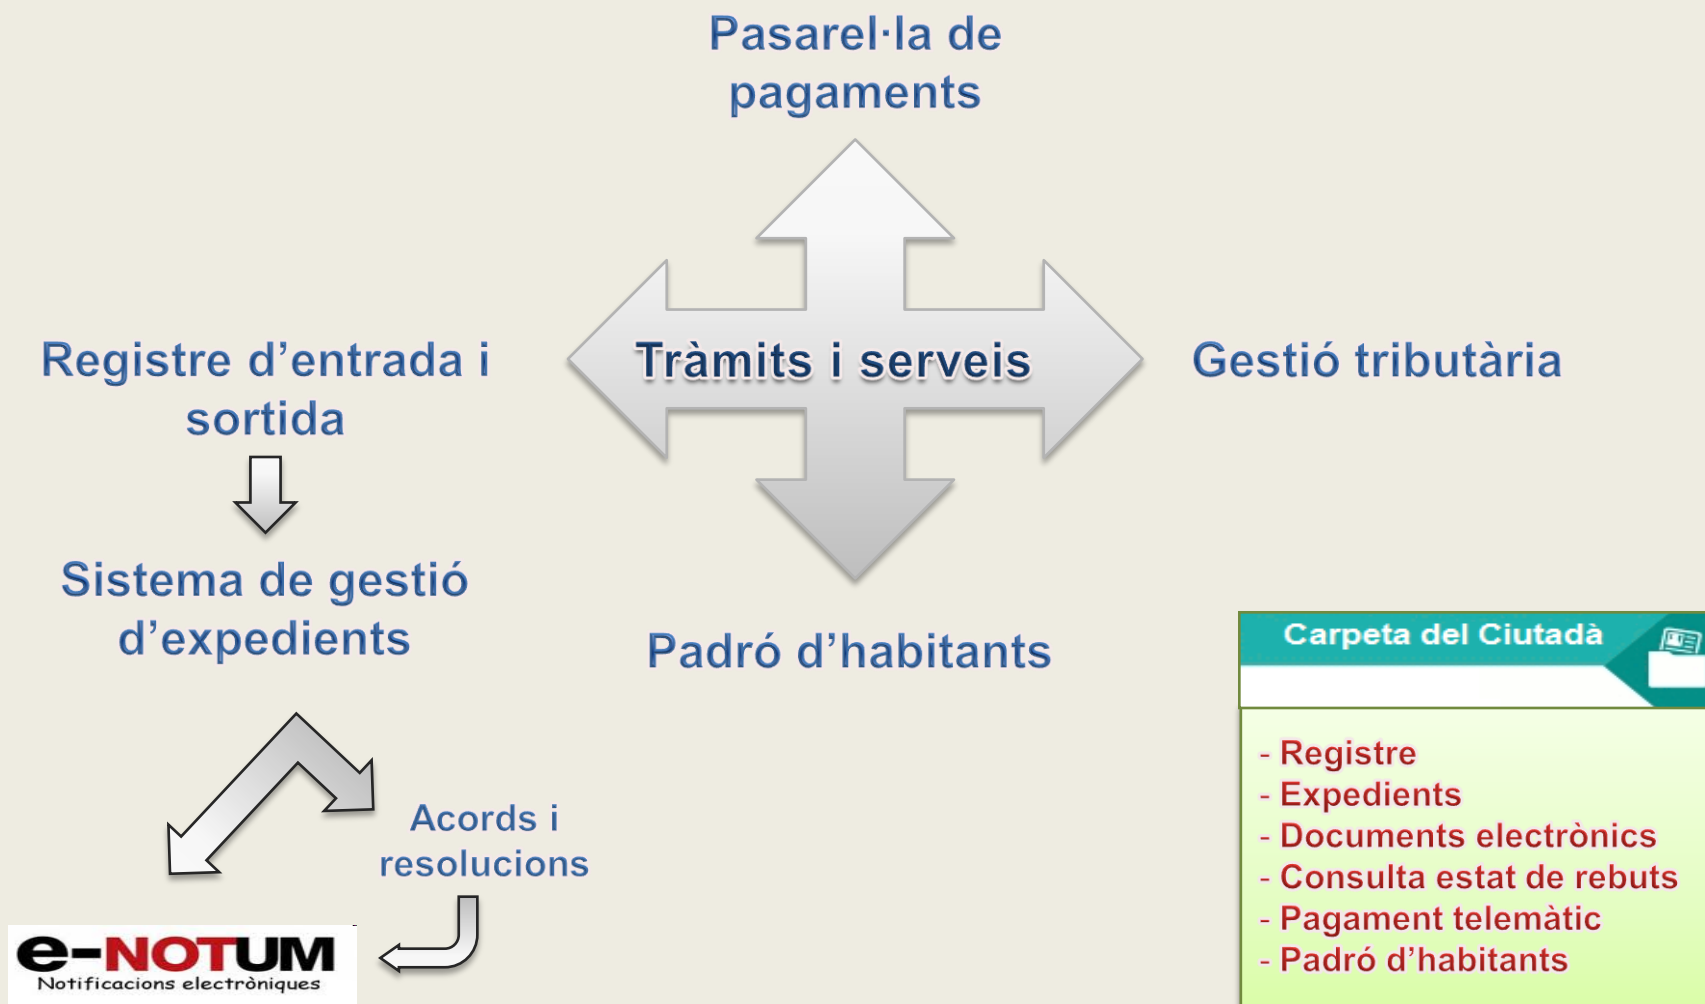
Pasarel·la de pagaments

Registre d’entrada i sortida

Tràmits i serveis

Gestió tributària

Sistema de gestió d’expedients

Padró d’habitants

Acords i resolucions

e-NOTUM
Notificacions electròniques

Carpeta del Ciutadà

- Registre
- Expedients
- Documents electrònics
- Consulta estat de rebuts
- Pagament telemàtic
- Padró d’habitants